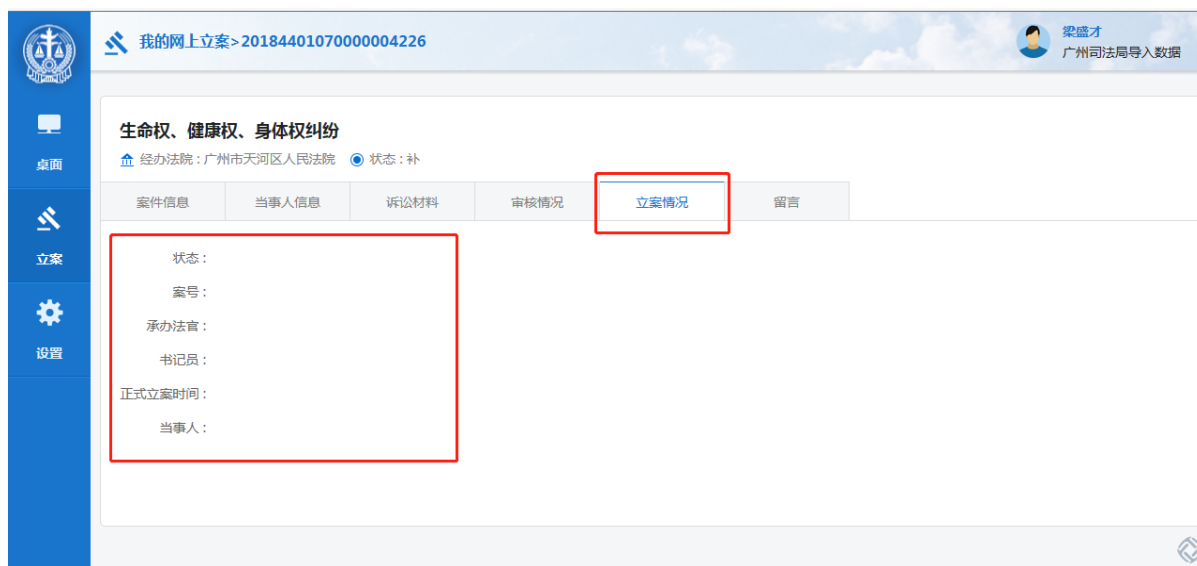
我的网上立案>20184401070000004226

梁盛才
广州司法局导入数据

桌面

立案

设置

生命权、健康权、身体权纠纷

经办法院：广州市天河区人民法院 状态：补

| 案件信息 | 当事人信息 | 诉讼材料 | 审核情况 | 立案情况 | 留言 |
|---|---|---|---|---|---|

状态：

案号：

承办法官：

书记员：

正式立案时间：

当事人：